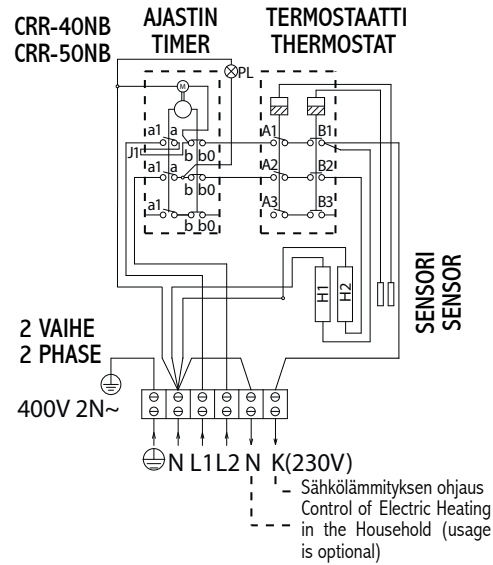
CRR-40NB
CRR-50NB

AJASTIN
TIMER

TERMOSTAATTI
THERMOSTAT

PL

M

a1 a
J1
b b0
a1 a
b b0
a1
b b0

A1 B1
A2 B2
A3 B3

H1 H2

SENSORI
SENSOR

2 VAIHE
2 PHASE

400V 2N~

N L1 L2 N K(230V)

Sähkölämmityksen ohjaus
Control of Electric Heating in the Household (usage is optional)